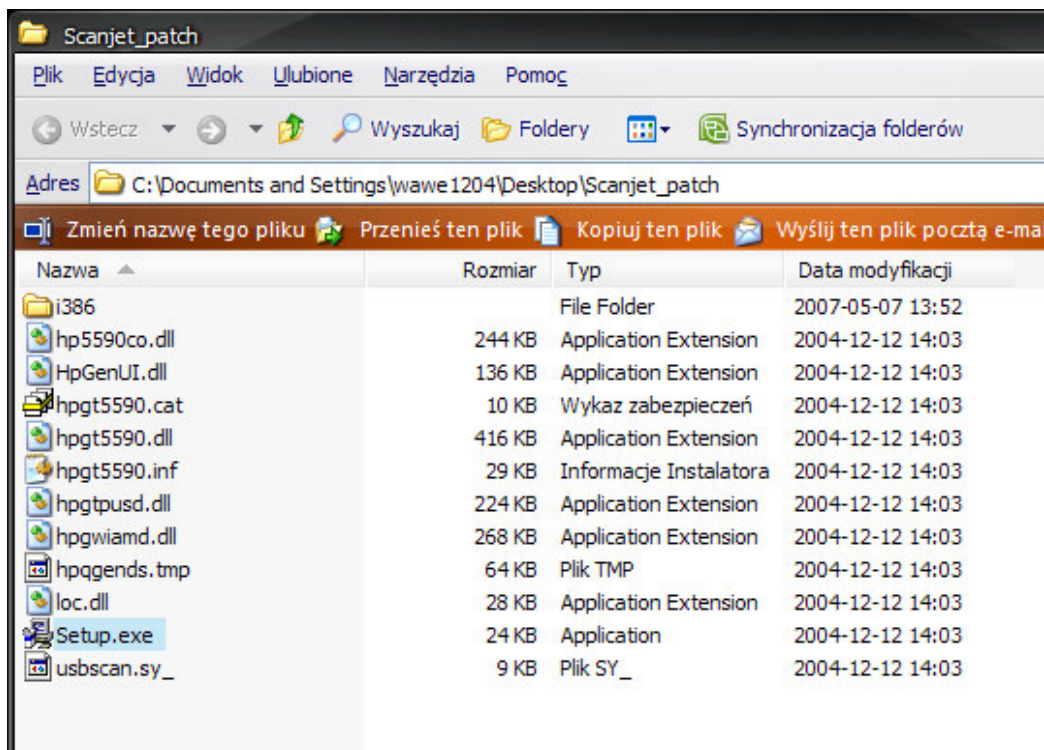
Scanjet_patch

Plik Edycja Widok Ulubione Narzędzia Pomoc

Wstecz Wyszukaj Foldery Synchronizacja folderów

Adres C:\Documents and Settings\wawe1204\Desktop\Scanjet_patch

Zmień nazwę tego pliku Przenieś ten plik Kopiuj ten plik Wyślij ten plik pocztą e-ma

| Nazwa | Rozmiar | Typ | Data modyfikacji |
|---|---|---|---|
| i386 | | File Folder | 2007-05-07 13:52 |
| hp5590co.dll | 244 KB | Application Extension | 2004-12-12 14:03 |
| HpGenUI.dll | 136 KB | Application Extension | 2004-12-12 14:03 |
| hpgt5590.cat | 10 KB | Wykaz zabezpieczeń | 2004-12-12 14:03 |
| hpgt5590.dll | 416 KB | Application Extension | 2004-12-12 14:03 |
| hpgt5590.inf | 29 KB | Informacje Instalatora | 2004-12-12 14:03 |
| hpgtpusd.dll | 224 KB | Application Extension | 2004-12-12 14:03 |
| hpgwiamd.dll | 268 KB | Application Extension | 2004-12-12 14:03 |
| hpqgends.tmp | 64 KB | Plik TMP | 2004-12-12 14:03 |
| loc.dll | 28 KB | Application Extension | 2004-12-12 14:03 |
| Setup.exe | 24 KB | Application | 2004-12-12 14:03 |
| usbscan.sy_ | 9 KB | Plik SY_ | 2004-12-12 14:03 |